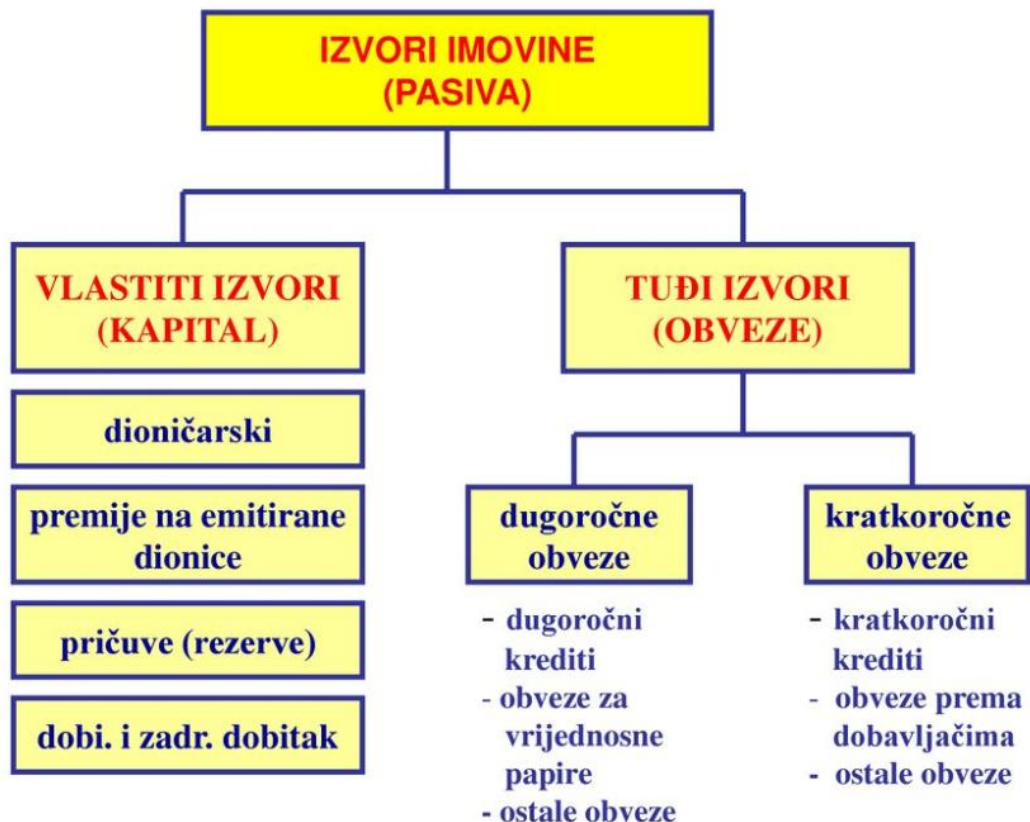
IZVORI IMOVINE
(PASIVA)

VLASTITI IZVORI
(KAPITAL)

dioničarski

premije na emitirane dionice

pričuve (rezerve)

dobi. i zadr. dobitak

TUĐI IZVORI
(OBVEZE)

dugoročne obveze

- dugoročni krediti
- obveze za vrijednosne papire
- ostale obveze

kratkoročne obveze

- kratkoročni krediti
- obveze prema dobavljačima
- ostale obveze